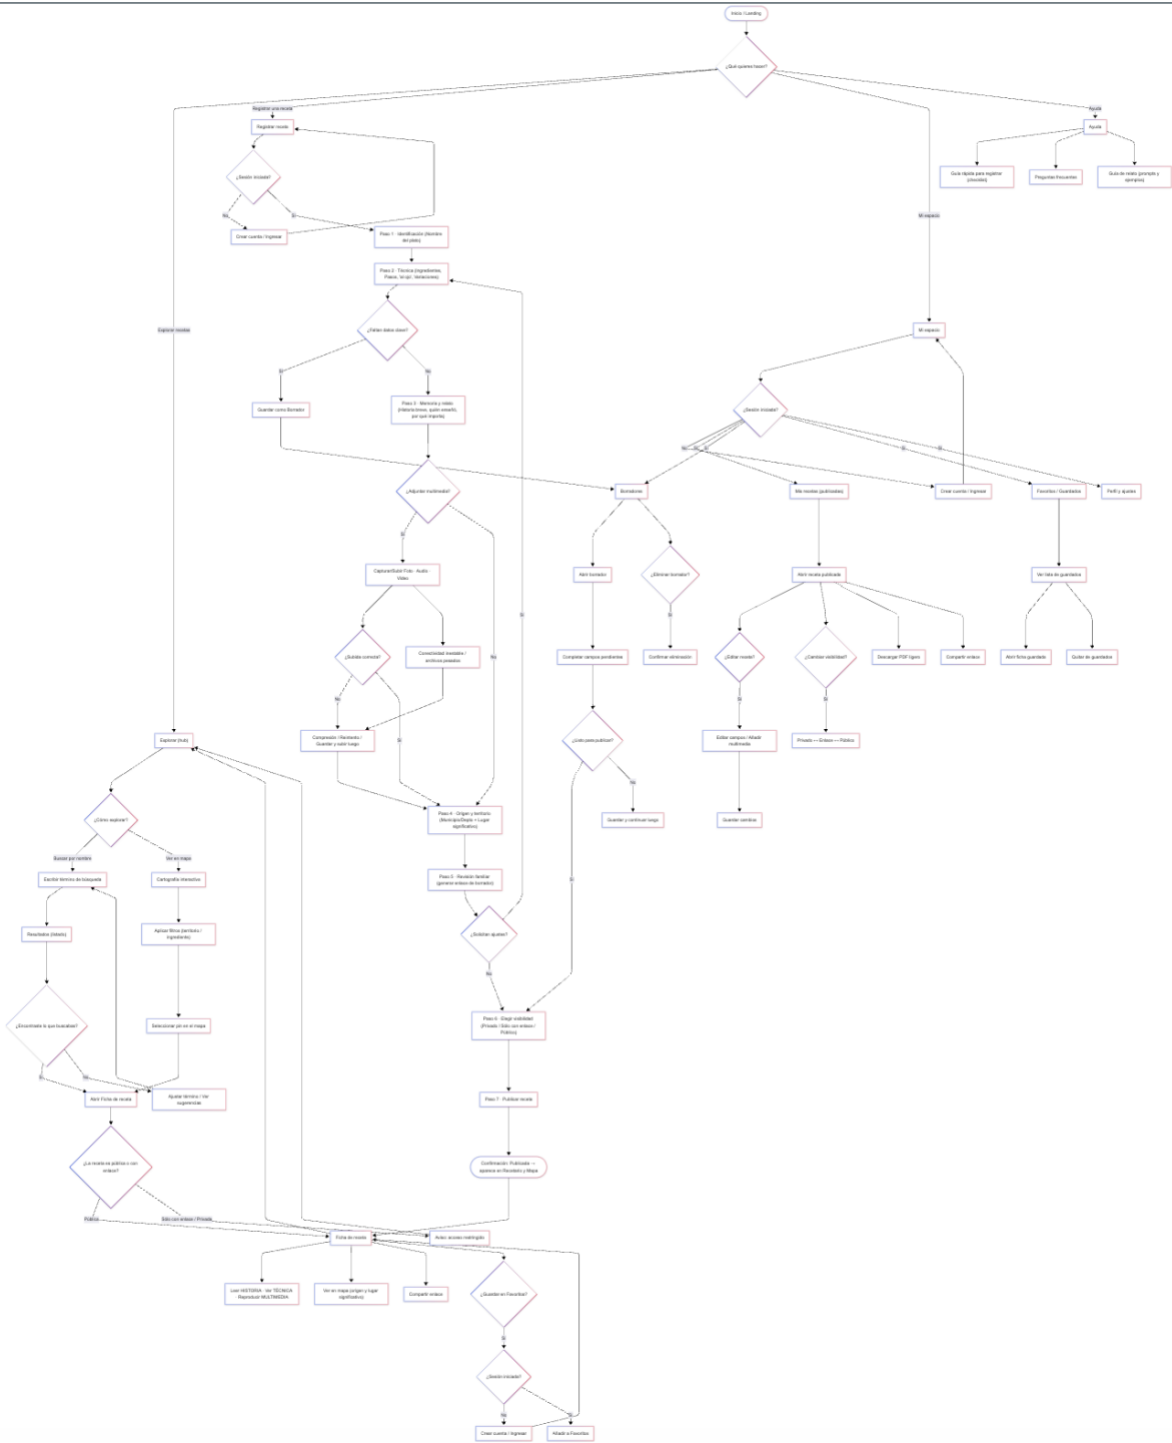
Inicio / Landing

¿Qué quieres hacer?

Registrar una receta

Explorar recetas

Mi espacio

Ayuda

Ayuda

Guía rápida para registrar (checklist)

Preguntas frecuentes

Guía de relato (prompts y ejemplos)

Registrar receta

¿Sesión iniciada?

No

Sí

Crear cuenta / Ingresar

Paso 1 · Identificación (Nombre del plato)

Paso 2 · Técnica (Ingredientes, Pasos, 'el ojo', Variaciones)

¿Faltan datos clave?

Sí

No

Guardar como Borrador

Paso 3 · Memoria y relato (Historia breve, quién enseñó, por qué importa)

¿Adjuntar multimedia?

Sí

No

Capturar/Subir Foto · Audio · Video

¿Subida correcta?

No

Sí

Conectividad inestable / archivos pesados

Compresión / Reintento / Guardar y subir luego

Paso 4 · Origen y territorio (Municipio/Depto + Lugar significativo)

Paso 5 · Revisión familiar (generar enlace de borrador)

¿Solicitan ajustes?

Sí

No

Paso 6 · Elegir visibilidad (Privado / Sólo con enlace / Público)

Paso 7 · Publicar receta

Confirmación: Publicada → aparece en Recetario y Mapa

Mi espacio

¿Sesión iniciada?

No

Sí

Borradores

Mis recetas (publicadas)

Crear cuenta / Ingresar

Favoritos / Guardados

Perfil y ajustes

Abrir borrador

¿Eliminar borrador?

Sí

Confirmar eliminación

Completar campos pendientes

¿Listo para publicar?

Sí

No

Guardar y continuar luego

Abrir receta publicada

¿Editar receta?

Sí

Editar campos / Añadir multimedia

Guardar cambios

¿Cambiar visibilidad?

Sí

Privado ↔ Enlace ↔ Público

Descargar PDF ligero

Compartir enlace

Ver lista de guardados

Abrir ficha guardada

Quitar de guardados

Explorar (hub)

¿Cómo explorar?

Buscar por nombre

Ver en mapa

Escribir término de búsqueda

Resultados (listado)

¿Encontraste lo que buscabas?

Sí

No

Ajustar término / Ver sugerencias

Cartografía interactiva

Aplicar filtros (territorio / ingrediente)

Seleccionar pin en el mapa

Abrir Ficha de receta

¿La receta es pública o con enlace?

Pública

Sólo con enlace / Privada

Ficha de receta

Aviso: acceso restringido

Leer HISTORIA · Ver TÉCNICA · Reproducir MULTIMEDIA

Ver en mapa (origen y lugar significativo)

Compartir enlace

¿Guardar en Favoritos?

Sí

¿Sesión iniciada?

No

Sí

Crear cuenta / Ingresar

Añadir a Favoritos